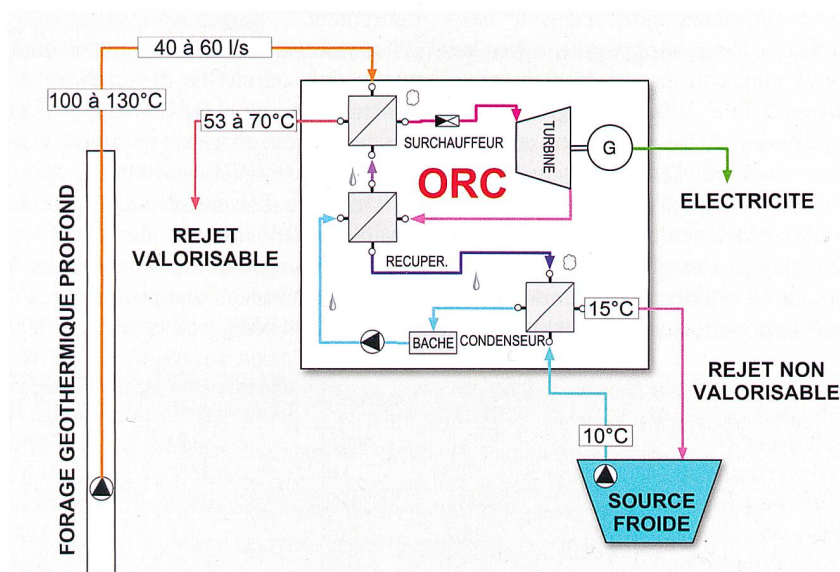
40 à 60 l/s

100 à 130°C

53 à 70°C

SURCHAUFFEUR

TURBINE

G

ORC

ELECTRICITE

REJET VALORISABLE

RECUPER.

15°C

BACHE

CONDENSEUR

REJET NON VALORISABLE

10°C

SOURCE FROIDE

FORAGE GEOTHERMIQUE PROFOND